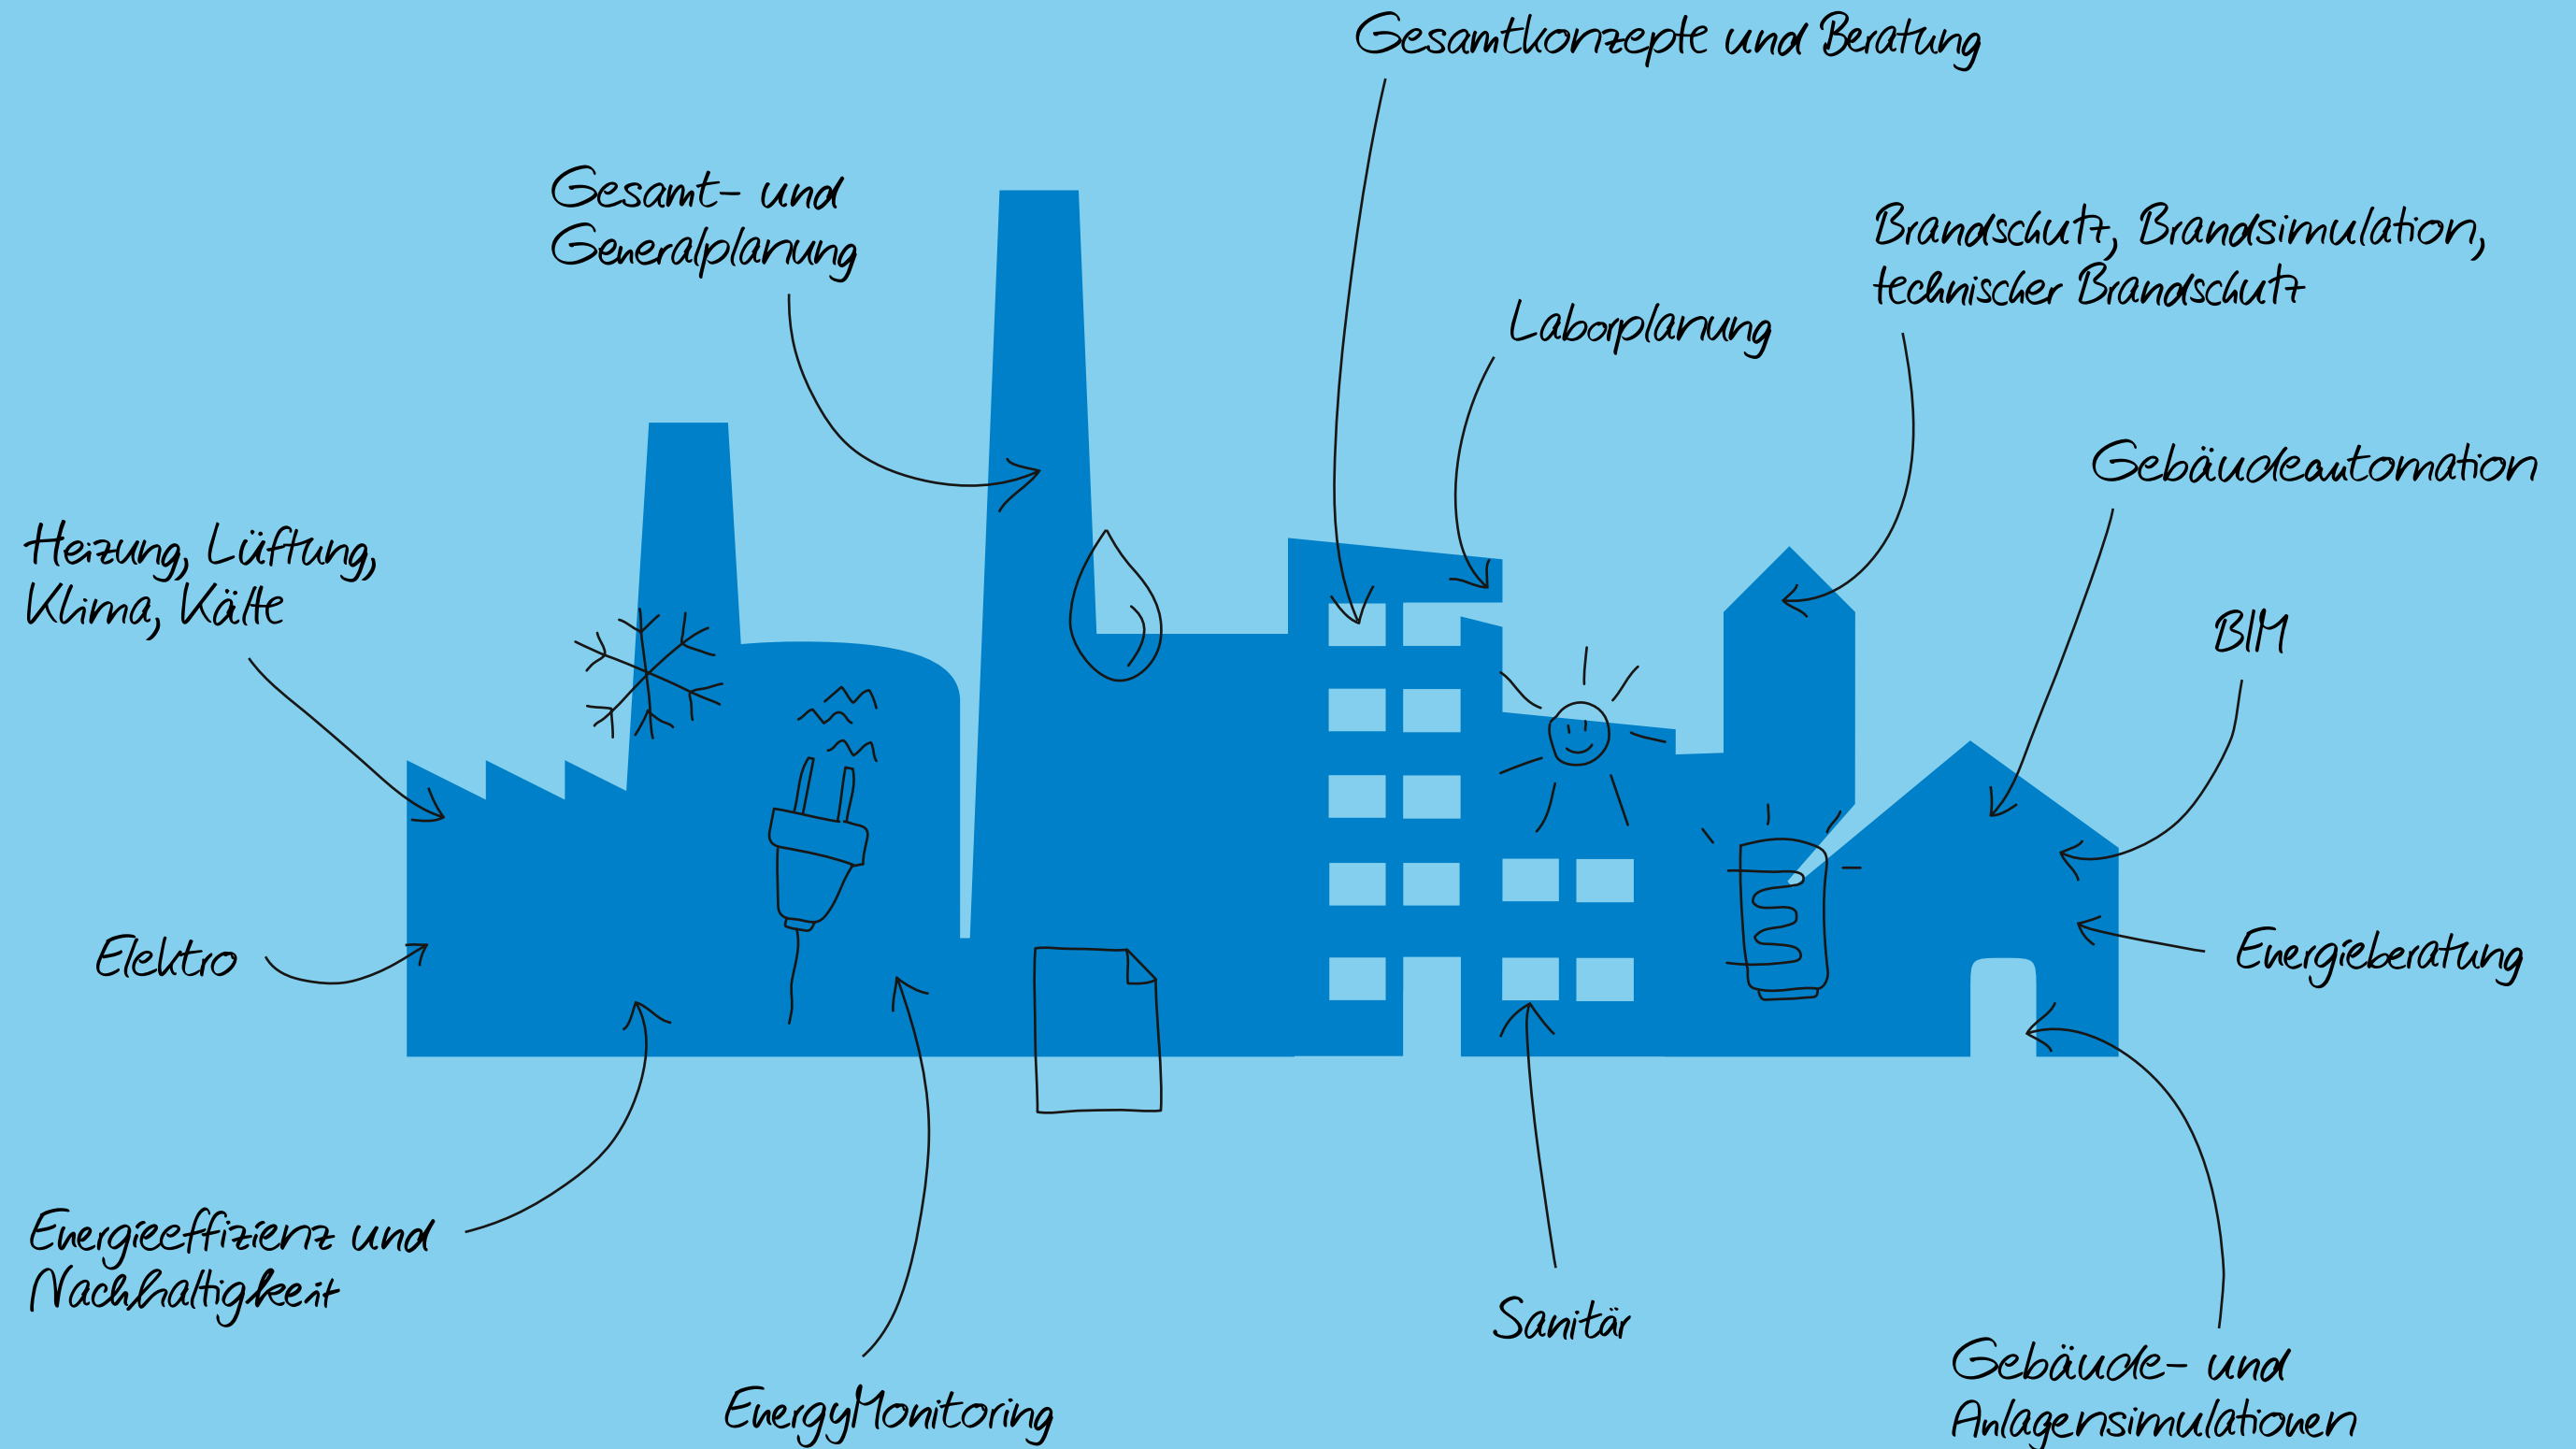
Gesamtkonzepte und Beratung

Gesamt- und Generalplanung

Brandschutz, Brandsimulation, technischer Brandschutz

Laborplanung

Gebäudeautomation

Heizung, Lüftung, Klima, Kälte

BIM

Elektro

Energieberatung

Energieeffizienz und Nachhaltigkeit

Sanitär

Gebäude- und Anlagensimulationen

EnergyMonitoring